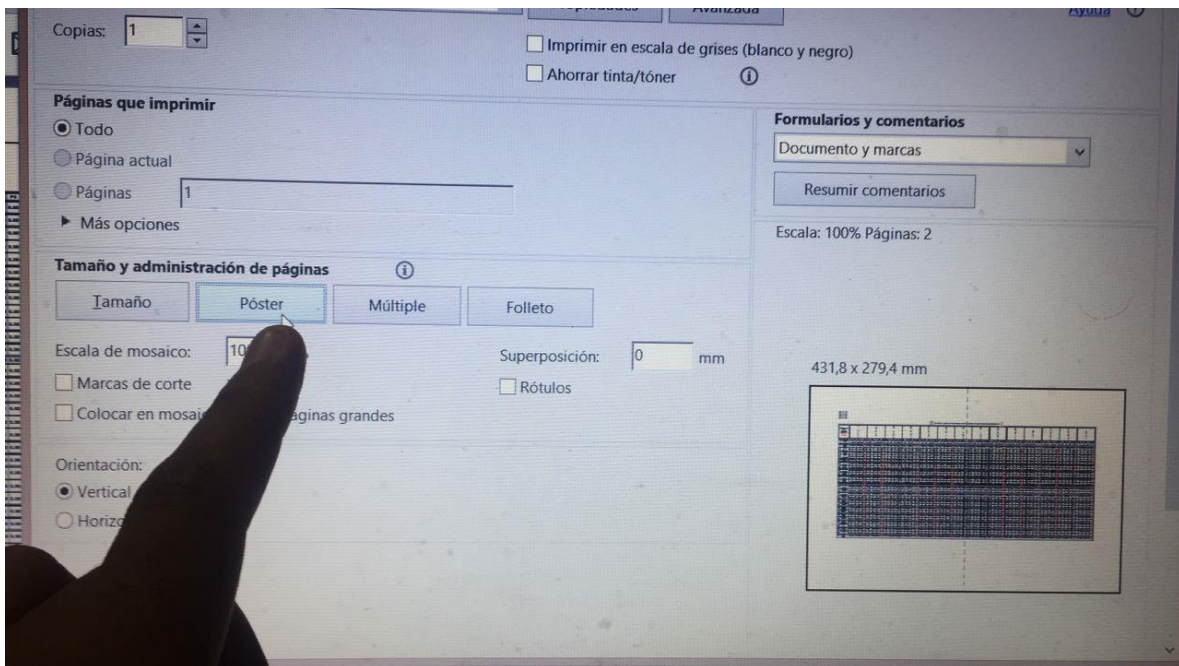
Copias: 1

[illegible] Avanzada

Ayuda

Imprimir en escala de grises (blanco y negro)

Ahorrar tinta/tóner

Páginas que imprimir

Todo

Página actual

Páginas 1

Más opciones

Formularios y comentarios

Documento y marcas

Resumir comentarios

Escala: 100% Páginas: 2

Tamaño y administración de páginas

Tamaño

Póster

Múltiple

Folleto

Escala de mosaico: 10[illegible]

Superposición: 0 mm

Marcas de corte

Rótulos

Colocar en mosai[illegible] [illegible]áginas grandes

431,8 x 279,4 mm

Orientación:

Vertical

Horizo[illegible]